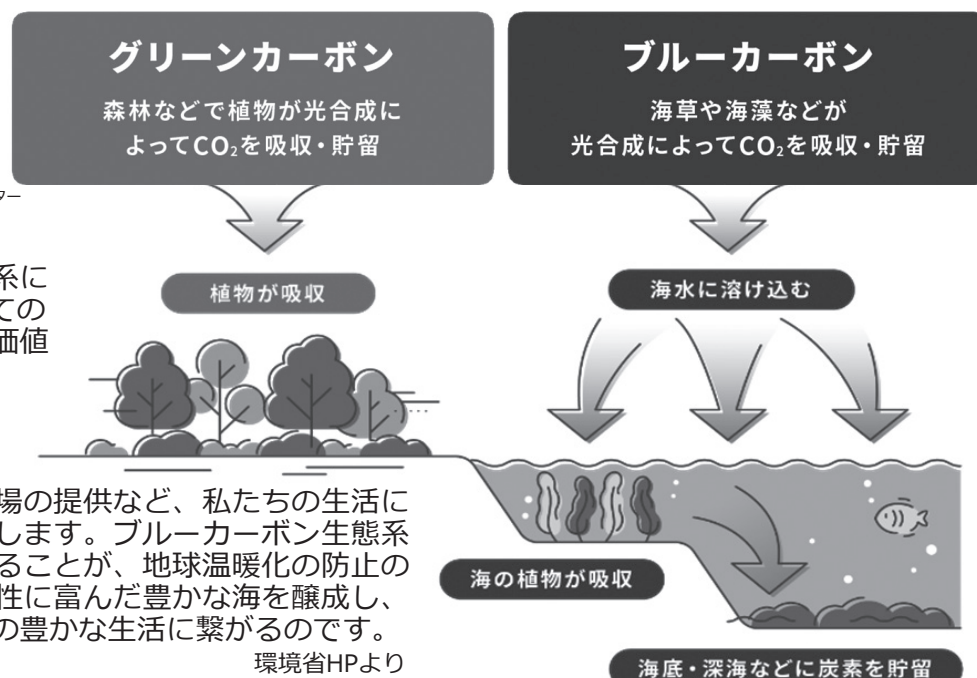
グリーンカーボン

森林などで植物が光合成によって$CO_2$を吸収・貯留

ブルーカーボン

海草や海藻などが光合成によって$CO_2$を吸収・貯留

ター

系に
ての
価値

植物が吸収

海水に溶け込む

場の提供など、私たちの生活に
します。ブルーカーボン生態系
ることが、地球温暖化の防止の
性に富んだ豊かな海を醸成し、
の豊かな生活に繋がるのです。

海の植物が吸収

環境省HPより

海底・深海などに炭素を貯留